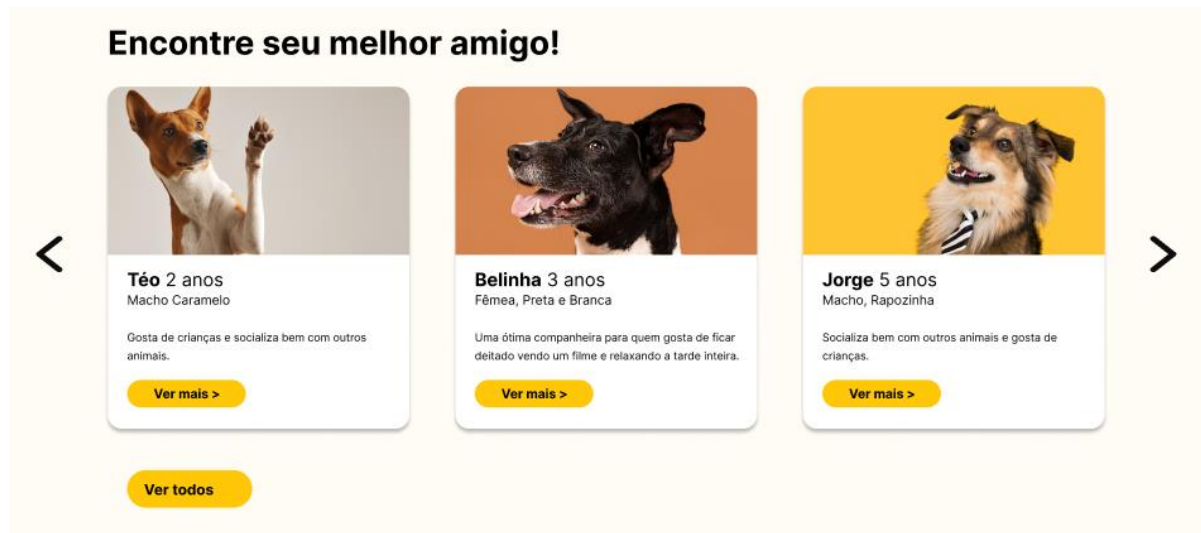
Encontre seu melhor amigo!

<

**Téo** 2 anos
Macho Caramelo

Gosta de crianças e socializa bem com outros animais.

Ver mais >

**Belinha** 3 anos
Fêmea, Preta e Branca

Uma ótima companheira para quem gosta de ficar deitado vendo um filme e relaxando a tarde inteira.

Ver mais >

**Jorge** 5 anos
Macho, Rapozinha

Socializa bem com outros animais e gosta de crianças.

Ver mais >

>

Ver todos